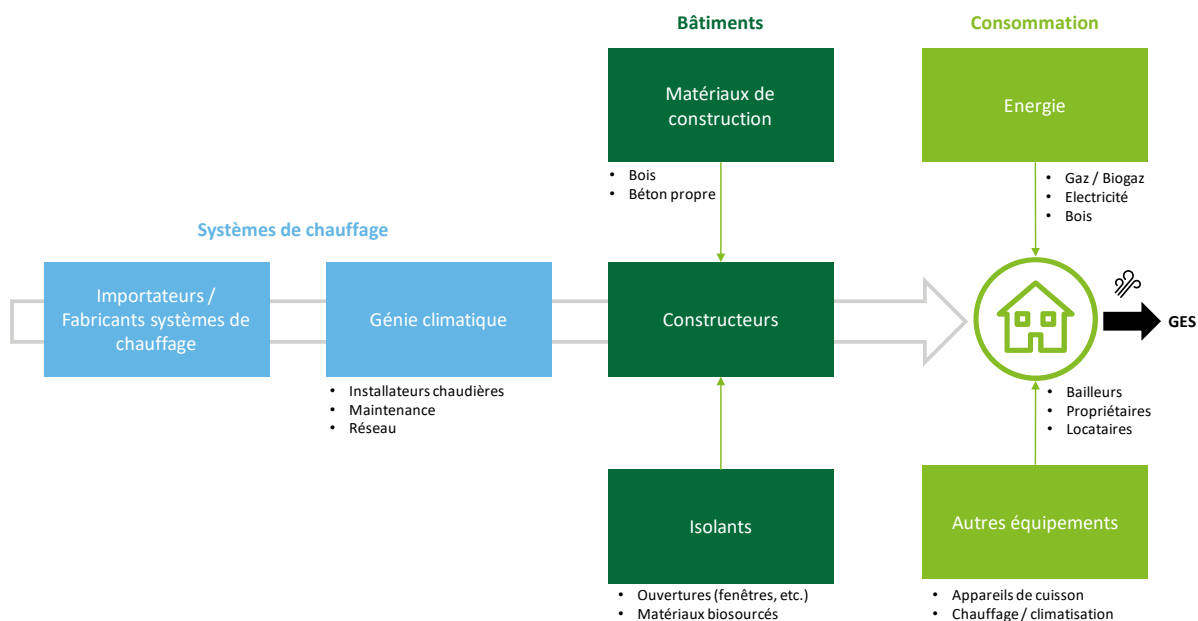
Bâtiments

Consommation

Matériaux de construction

- Bois
- Béton propre

Energie

- Gaz / Biogaz
- Electricité
- Bois

Systèmes de chauffage

Importateurs / Fabricants systèmes de chauffage

Génie climatique

- Installateurs chaudières
- Maintenance
- Réseau

Constructeurs

GES

- Bailleurs
- Propriétaires
- Locataires

Isolants

- Ouvertures (fenêtres, etc.)
- Matériaux biosourcés

Autres équipements

- Appareils de cuisson
- Chauffage / climatisation